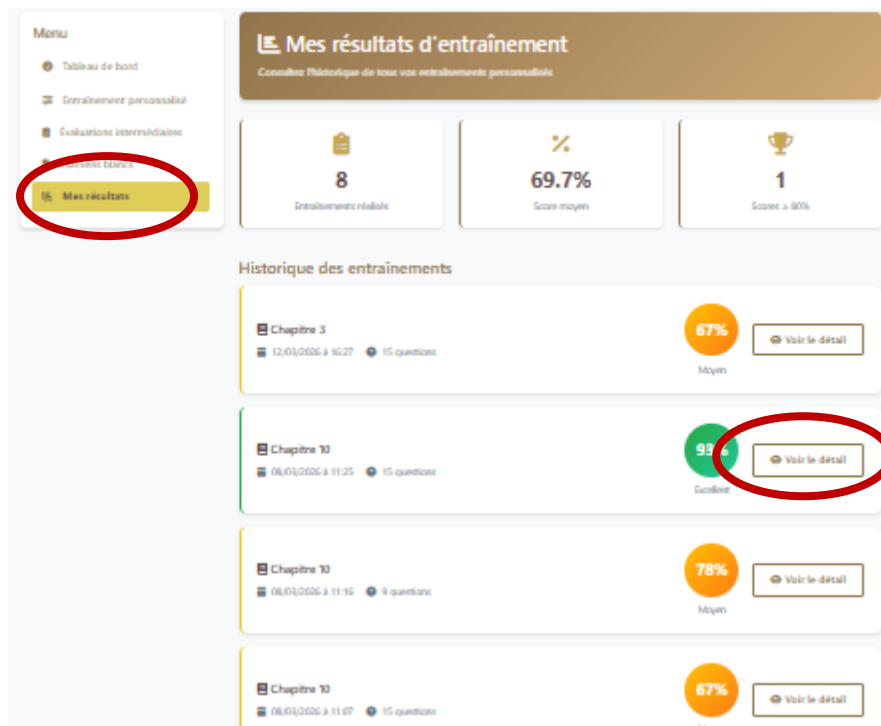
Menu

Tableau de bord

Entraînement personnalisé

Évaluations intermédiaires

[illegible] blancs

Mes résultats

Mes résultats d'entraînement

Consultez l'historique de tous vos entraînements personnalisés

8

Entraînements réalisés

69.7%

Score moyen

1

Scores ≥ 80%

Historique des entraînements

Chapitre 3

12/03/2026 à 16:27 15 questions

67%

Moyen

Voir le détail

Chapitre 10

08/03/2026 à 11:25 15 questions

93%

Excellent

Voir le détail

Chapitre 10

08/03/2026 à 11:16 9 questions

78%

Moyen

Voir le détail

Chapitre 10

08/03/2026 à 11:07 15 questions

67%

Voir le détail